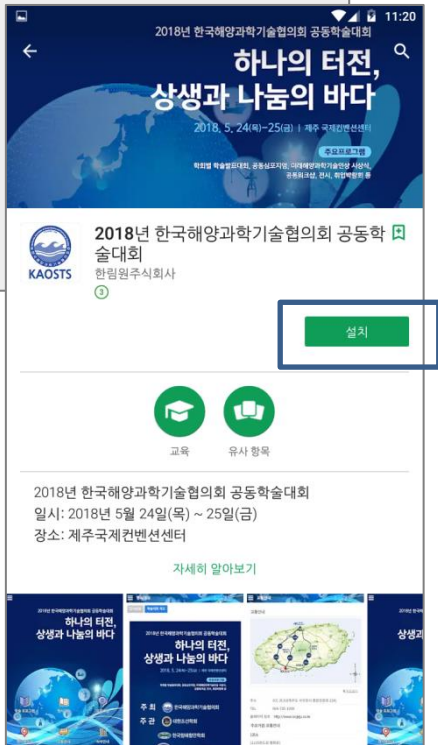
11:20

2018년 한국해양과학기술협의회 공동학술대회

하나의 터전, 상생과 나눔의 바다

2018. 5. 24(목)~25(금) | 제주 국제컨벤션센터

주요프로그램

학회별 학술발표대회, 공동심포지엄, 미래해양과학기술인상 시상식, 공동워크샵, 전시, 취업박람회 등

KAOSTS

2018년 한국해양과학기술협의회 공동학술대회

한림원주식회사

③

설치

교육

유사 항목

2018년 한국해양과학기술협의회 공동학술대회
일시: 2018년 5월 24일(목) ~ 25일(금)
장소: 제주국제컨벤션센터

자세히 알아보기

하나의 터전, 상생과 나눔의 바다

하나의 터전, 상생과 나눔의 바다

주 최
주 관

하나의 터전, 상생과 나눔의 바다